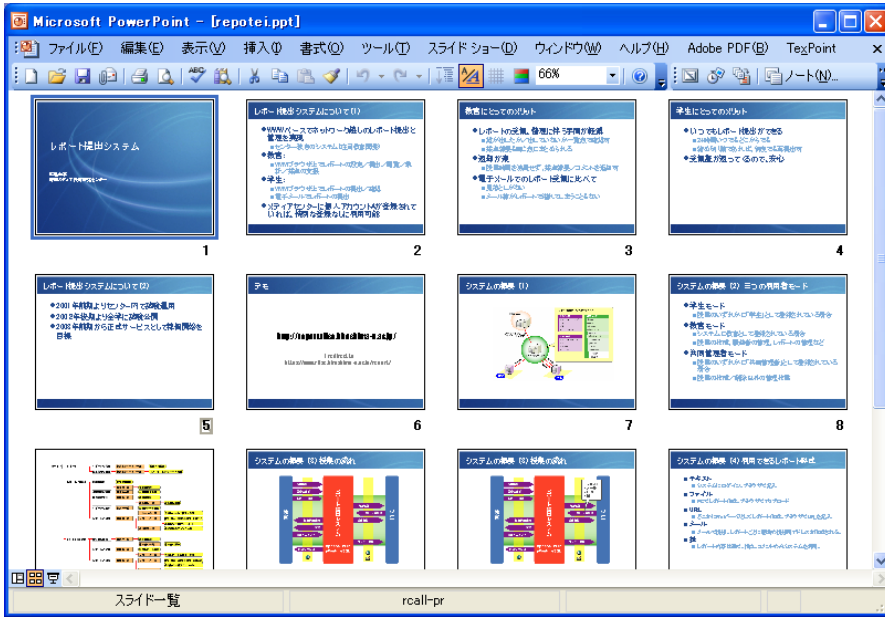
Microsoft PowerPoint - [repotei.ppt]

ファイル(F) 編集(E) 表示(V) 挿入(I) 書式(O) ツール(T) スライド ショー(D) ウィンドウ(W) ヘルプ(H) Adobe PDF(B) TeXPoint

66%

ノート(N)...

レポート提出システム

レポート提出システムについて (1)

教官にとってのメリット

学生にとってのメリット

1

2

3

4

レポート提出システムについて (2)

デモ

システムの概要 (1)

システムの概要 (2) 三つの利用者モード

5

6

7

8

システムの概要 (3) 提出の流れ

システムの概要 (3) 提出の流れ

システムの概要 (4) 利用できるレポート形式

スライド一覧

rcall-pr